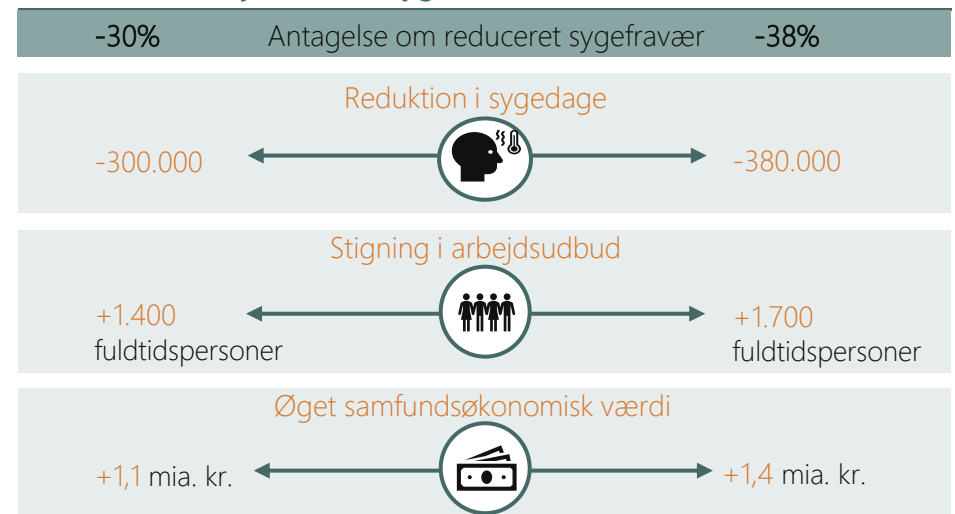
-30% Antagelse om reduceret sygefravær -38%

Reduktion i sygedage

-300.000

-380.000

Stigning i arbejdsudbud

+1.400 fuldtidspersoner

+1.700 fuldtidspersoner

Øget samfundsøkonomisk værdi

+1,1 mia. kr.

+1,4 mia. kr.